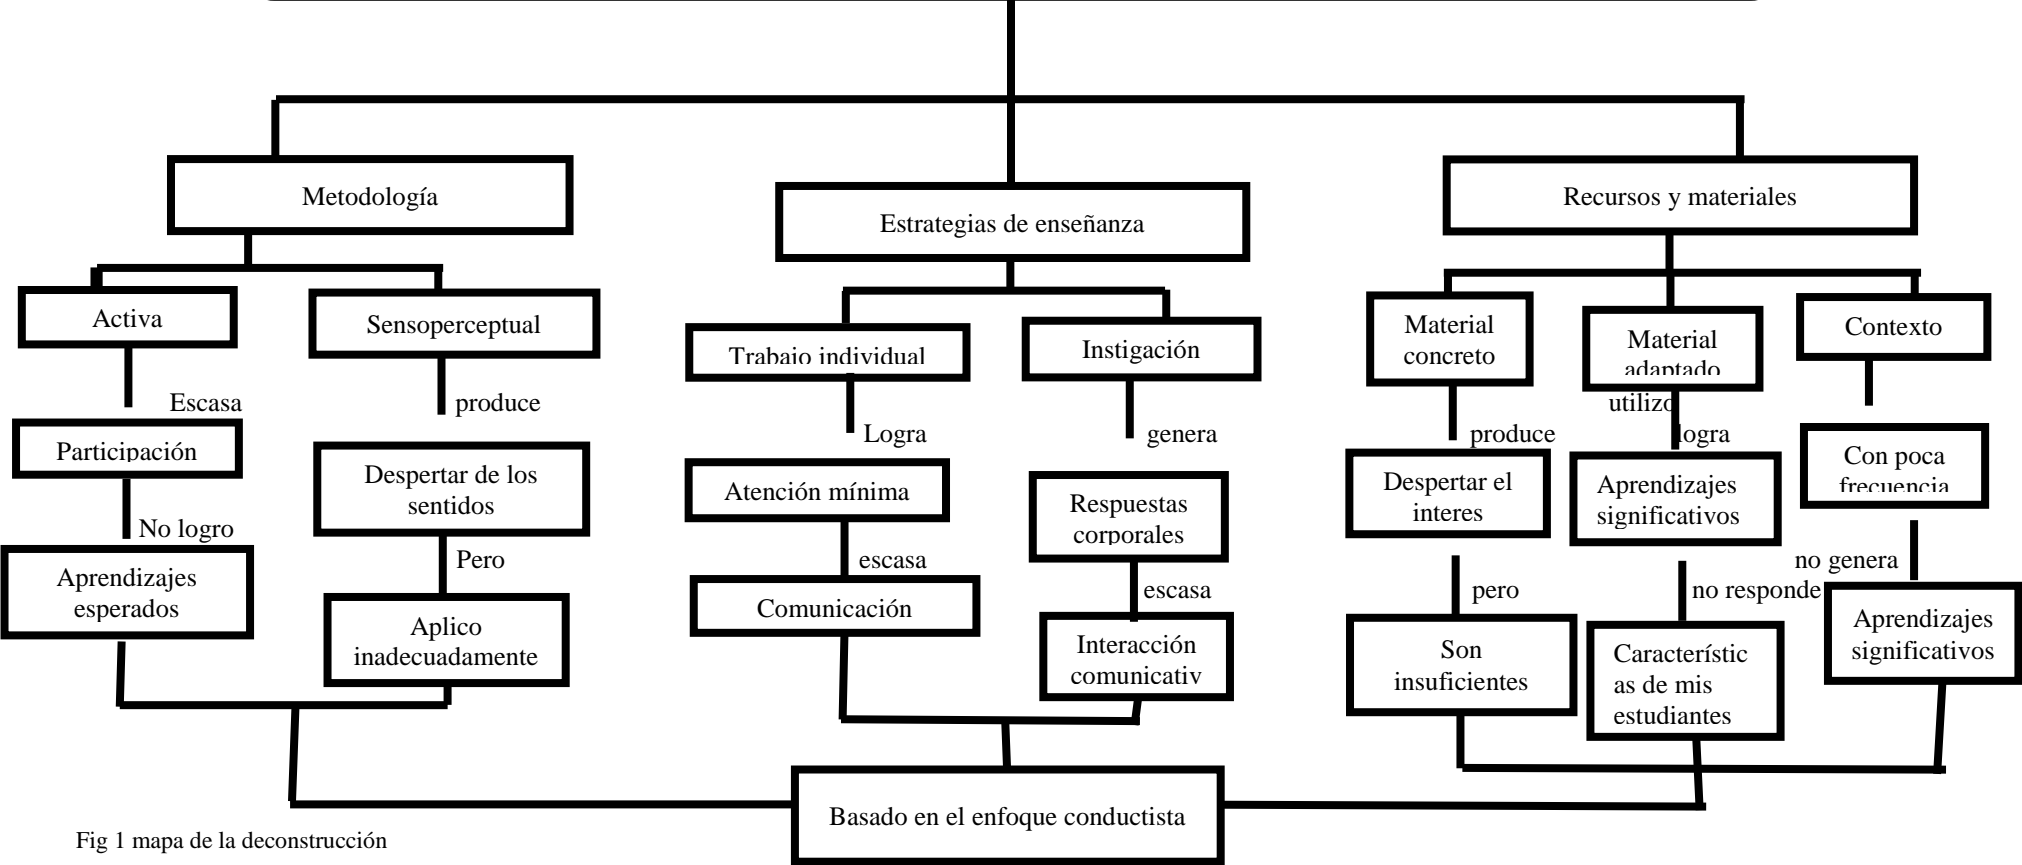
Metodología

Estrategias de enseñanza

Recursos y materiales

Activa

Sensoperceptual

Escasa

produce

Participación

Despertar de los sentidos

No logro

Pero

Aprendizajes esperados

Aplico inadecuadamente

Trabajo individual

Instigación

Logra

genera

Atención mínima

Respuestas corporales

escasa

escasa

Comunicación

Interacción comunicativ

Material concreto

Material adaptado

Contexto

produce

utilizo

logra

Despertar el interes

Aprendizajes significativos

Con poca frecuencia

pero

no responde

no genera

Son insuficientes

Característic as de mis estudiantes

Aprendizajes significativos

Basado en el enfoque conductista

Fig 1 mapa de la deconstrucción